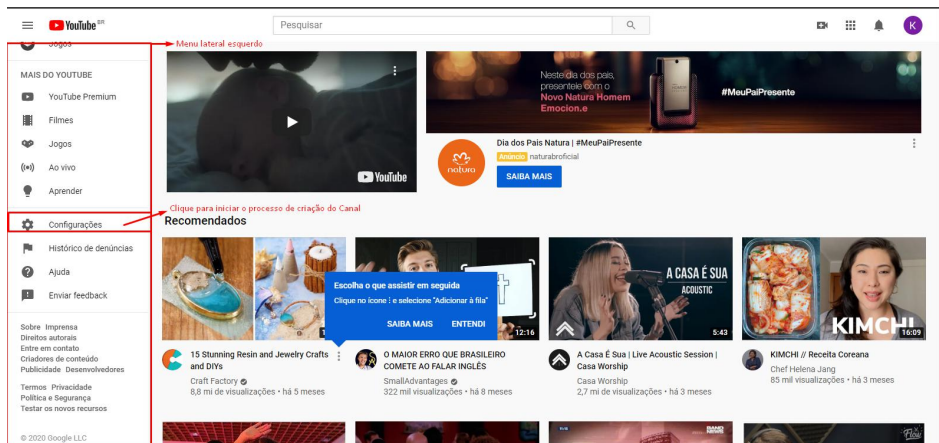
YouTube BR
Pesquisar
K

Jogos
Menu lateral esquerdo
MAIS DO YOUTUBE
YouTube Premium
Filmes
Jogos
Ao vivo
Aprender
Configurações
Histórico de denúncias
Ajuda
Enviar feedback

Sobre Imprensa
Direitos autorais
Entre em contato
Criadores de conteúdo
Publicidade Desenvolvedores

Termos Privacidade
Política e Segurança
Testar os novos recursos

© 2020 Google LLC

YouTube

Neste dia dos pais, presentee com o Novo Natura Homem Emocion.e
#MeuPaiPresente
natura
Dia dos Pais Natura | #MeuPaiPresente
Anúncio naturabroficial
SAIBA MAIS

Clique para iniciar o processo de criação do Canal
Recomendados

15 Stunning Resin and Jewelry Crafts and DIYs
Craft Factory
8,8 mi de visualizações • há 5 meses

Escolha o que assistir em seguida
Clique no ícone ⋮ e selecione "Adicionar à fila"
SAIBA MAIS ENTENDI

12:16
O MAIOR ERRO QUE BRASILEIRO COMETE AO FALAR INGLÊS
SmallAdvantages
322 mil visualizações • há 8 meses

A CASA É SUA
ACOUSTIC
5:43
A Casa É Sua | Live Acoustic Session | Casa Worship
Casa Worship
2,7 mi de visualizações • há 3 meses

KIMCHI
16:09
KIMCHI // Receita Coreana
Chef Helena Jang
85 mil visualizações • há 3 meses